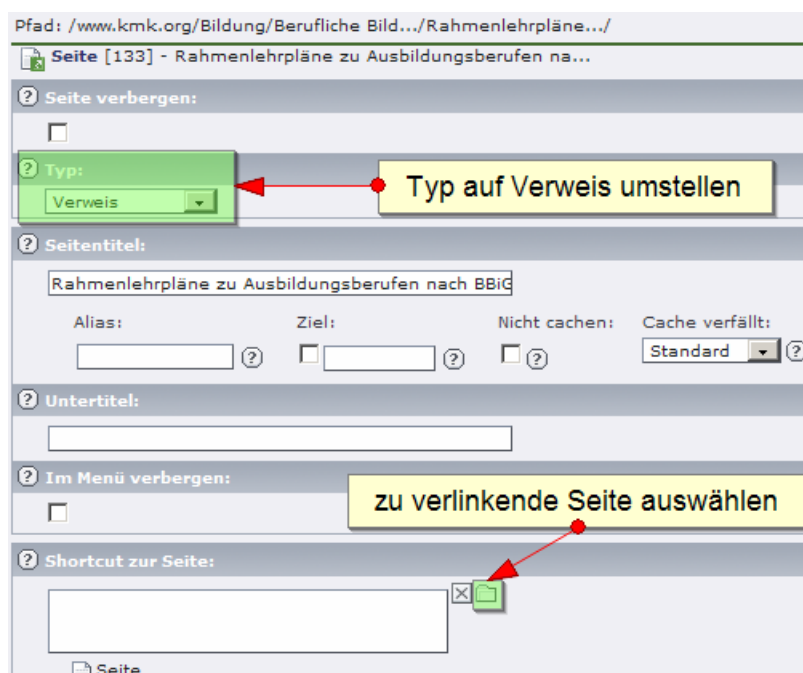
Pfad: /www.kmk.org/Bildung/Berufliche Bild.../Rahmenlehrpläne.../

Seite [133] - Rahmenlehrpläne zu Ausbildungsberufen na...

Seite verbergen:

Typ:

Verweis

Typ auf Verweis umstellen

Seitentitel:

Rahmenlehrpläne zu Ausbildungsberufen nach BBiG

Alias:

Ziel:

Nicht cachen:

Cache verfällt:

Standard

Untertitel:

Im Menü verbergen:

zu verlinkende Seite auswählen

Shortcut zur Seite:

Seite